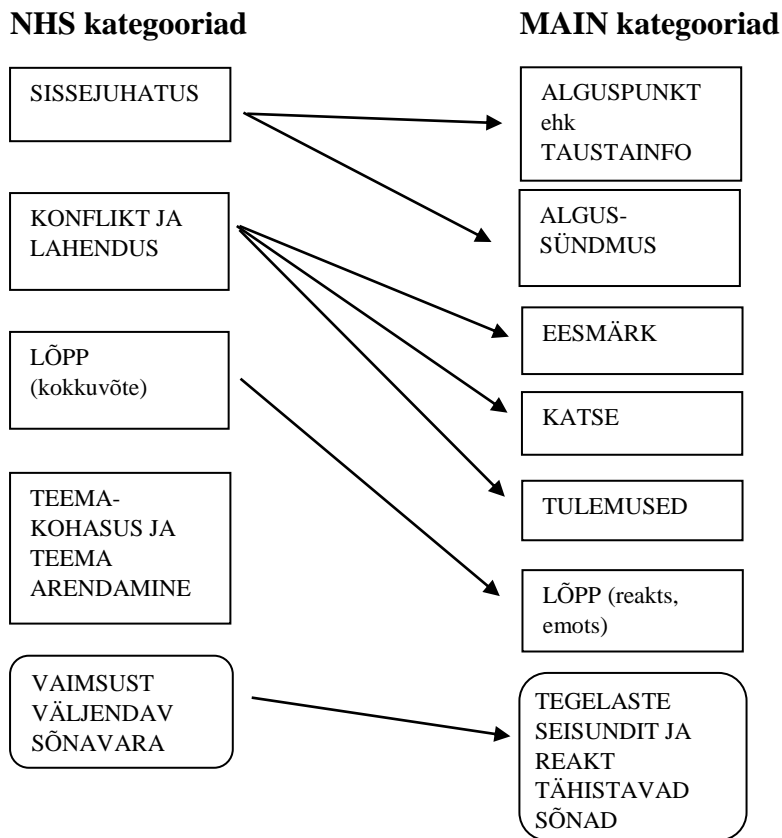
NHS kategooriad

SISSEJUHATUS

KONFLIKT JA LAHENDUS

LÕPP (kokkuvõte)

TEEMA-KOHASUS JA TEEMA ARENDAMINE

VAIMSUST VÄLJENDAV SÕNAVARA

MAIN kategooriad

ALGUSPUNKT ehk TAUSTAINFO

ALGUS-SÜNDMUS

EESMÄRK

KATSE

TULEMUSED

LÕPP (reakts, emots)

TEGELASTE SEISUNDIT JA REAKT TÄHISTAVAD SÕNAD